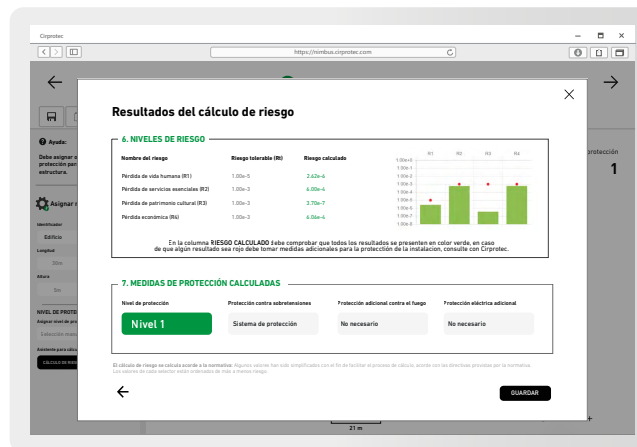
Cirprotec

https://nimbus.cirprotec.com

Ayuda:

Debe asignar protección par estructura.

Asignar

Identificador

Edificio

Longitud

Altura

NIVEL DE PROTE

Asignar nivel de protección

Asistente para cálculo

CÁLCULO DE RIES

protección

1

Resultados del cálculo de riesgo

6. NIVELES DE RIESGO

| Nombre del riesgo | Riesgo tolerable (Rt) | Riesgo calculado |
|---|---|---|
| Pérdida de vida humana (R1) | 1.00e-5 | 2.62e-6 |
| Pérdida de servicios esenciales (R2) | 1.00e-3 | 4.00e-4 |
| Pérdida de patrimonio cultural (R3) | 1.00e-3 | 3.70e-7 |
| Pérdida económica (R4) | 1.00e-3 | 4.06e-4 |

R1 R2 R3 R4

1.00e+0
1.00e-1
1.00e-2
1.00e-3
1.00e-4
1.00e-5
1.00e-6
1.00e-7
1.00e-8

En la columna RIESGO CALCULADO debe comprobar que todos los resultados se presenten en color verde, en caso de que algún resultado sea rojo debe tomar medidas adicionales para la protección de la instalacion, consulte con Cirprotec.

7. MEDIDAS DE PROTECCIÓN CALCULADAS

| Nivel de protección | Protección contra sobretensiones | Protección adicional contra el fuego | Protección eléctrica adicional |
|---|---|---|---|
| Nivel 1 | Sistema de protección | No necesario | No necesario |

El cálculo de riesgo se calcula acorde a la normativa. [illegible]

GUARDAR

21 m